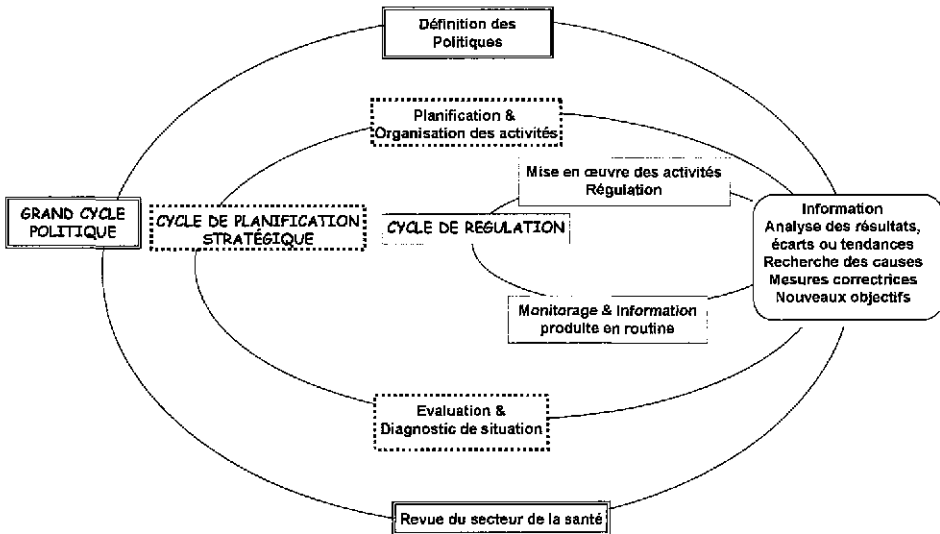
Définition des Politiques

Planification & Organisation des activités

Mise en œuvre des activités Régulation

GRAND CYCLE POLITIQUE

CYCLE DE PLANIFICATION STRATÉGIQUE

CYCLE DE REGULATION

Information
Analyse des résultats, écarts ou tendances
Recherche des causes
Mesures correctrices
Nouveaux objectifs

Monitorage & Information produite en routine

Evaluation & Diagnostic de situation

Revue du secteur de la santé